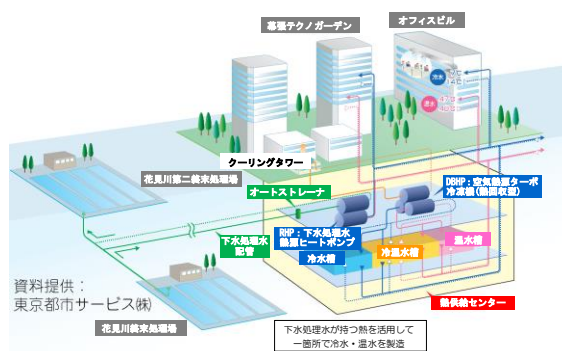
幕張テクノガーデン

オフィスビル

冷水

温水

クーリングタワー

花見川第二終末処理場

オートストレーナ

DBHP：空気熱源ターボ冷凍機（熱回収型）

RHP：下水処理水熱源ヒートポンプ

下水処理水配管

冷水槽

冷温水槽

温水槽

資料提供：
東京都市サービス㈱

熱供給センター

花見川終末処理場

下水処理水が持つ熱を活用して
一箇所で冷水・温水を製造